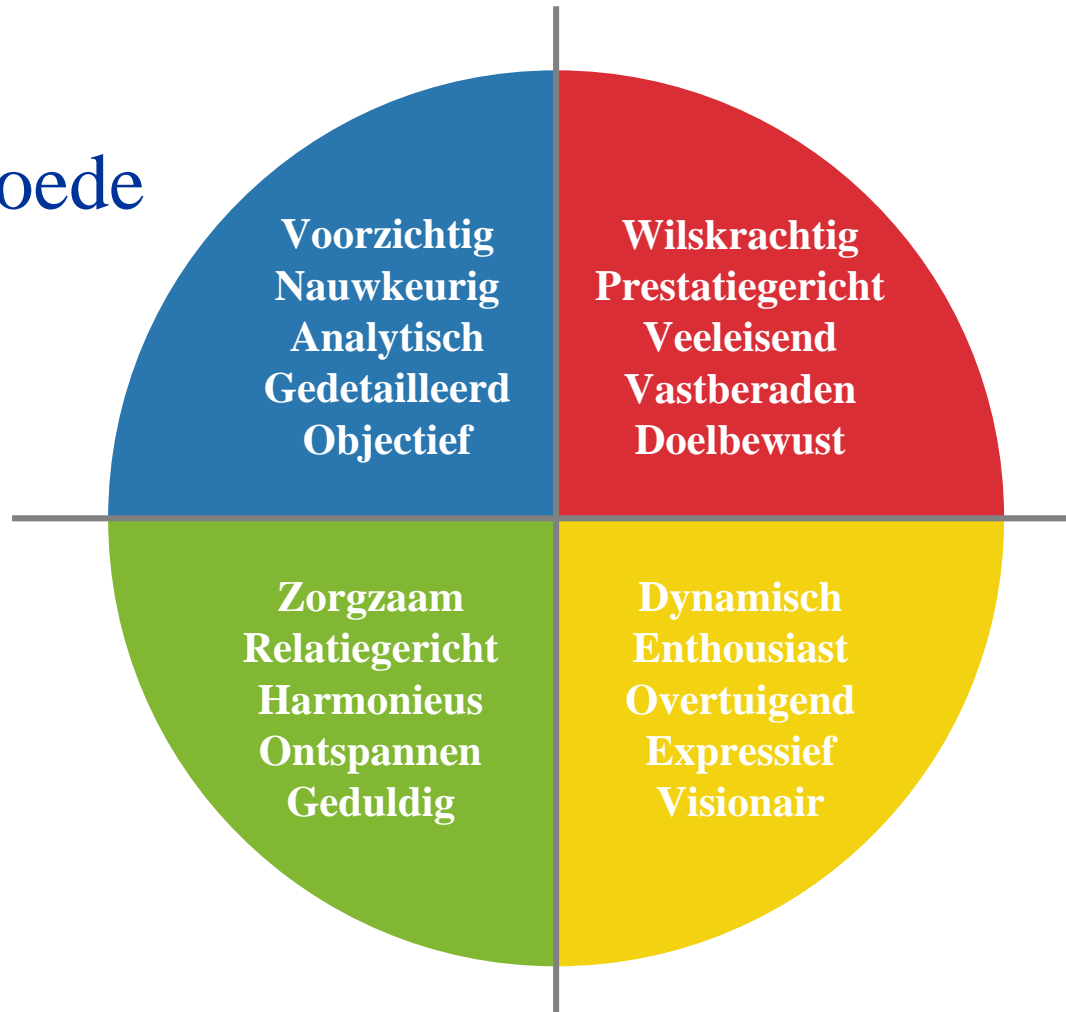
oede

Voorzichtig
Nauwkeurig
Analytisch
Gedetailleerd
Objectief

Wilskrachtig
Prestatiegericht
Veeleisend
Vastberaden
Doelbewust

Zorgzaam
Relatiegericht
Harmonieus
Ontspannen
Geduldig

Dynamisch
Enthousiast
Overtuigend
Expressief
Visionair